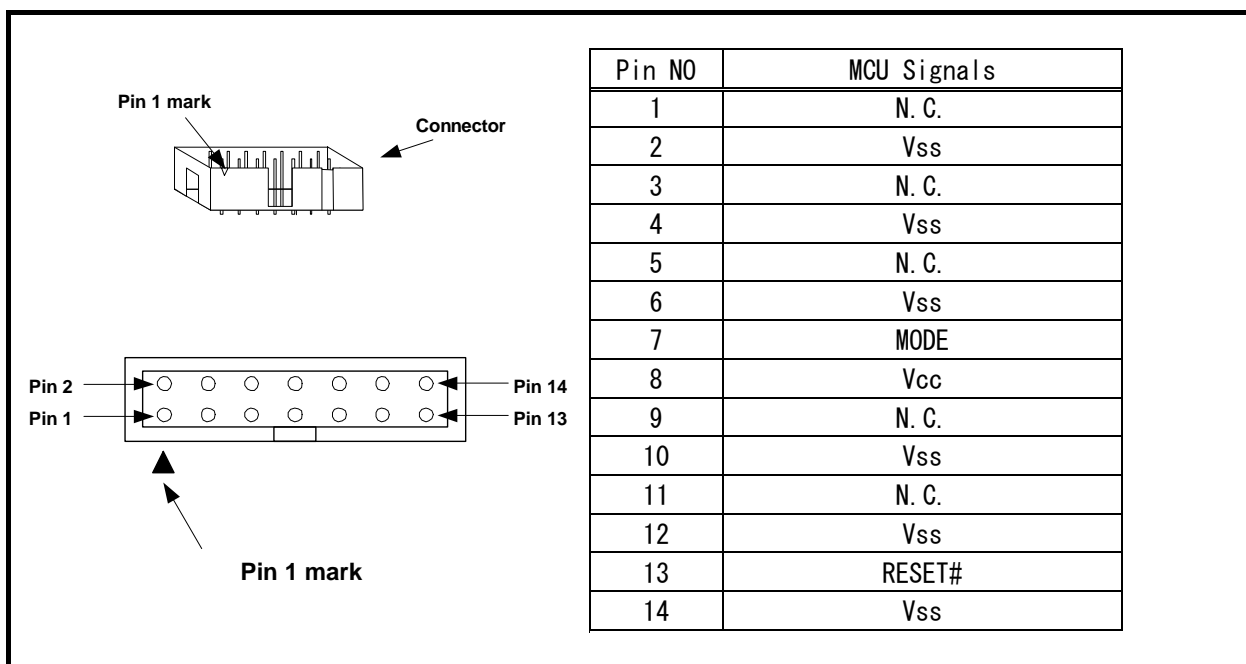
Pin 1 mark

Connector

Pin 2

Pin 1

Pin 14

Pin 13

Pin 1 mark

| Pin NO | MCU Signals |
|---|---|
| 1 | N.C. |
| 2 | Vss |
| 3 | N.C. |
| 4 | Vss |
| 5 | N.C. |
| 6 | Vss |
| 7 | MODE |
| 8 | Vcc |
| 9 | N.C. |
| 10 | Vss |
| 11 | N.C. |
| 12 | Vss |
| 13 | RESET# |
| 14 | Vss |